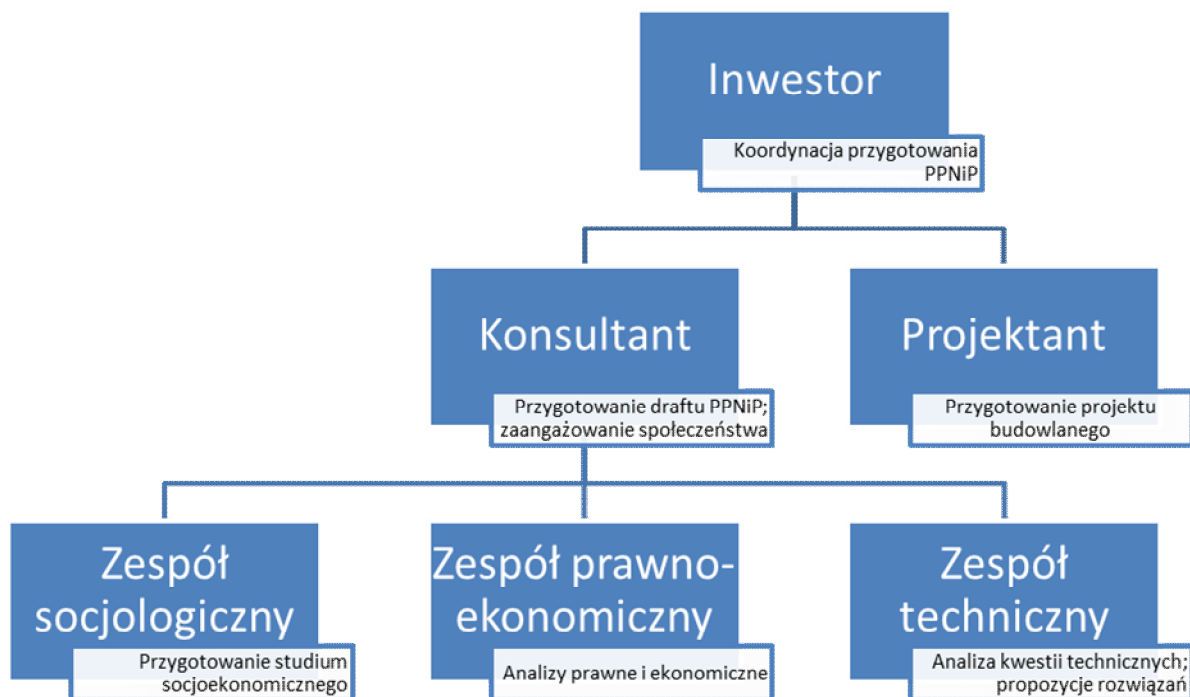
Inwestor
Koordynacja przygotowania PPNiP

Konsultant
Przygotowanie draftu PPNiP; zaangażowanie społeczeństwa

Projektant
Przygotowanie projektu budowlanego

Zespół socjologiczny
Przygotowanie studium socjoekonomicznego

Zespół prawno-ekonomiczny
Analizy prawne i ekonomiczne

Zespół techniczny
Analiza kwestii technicznych; propozycje rozwiązań